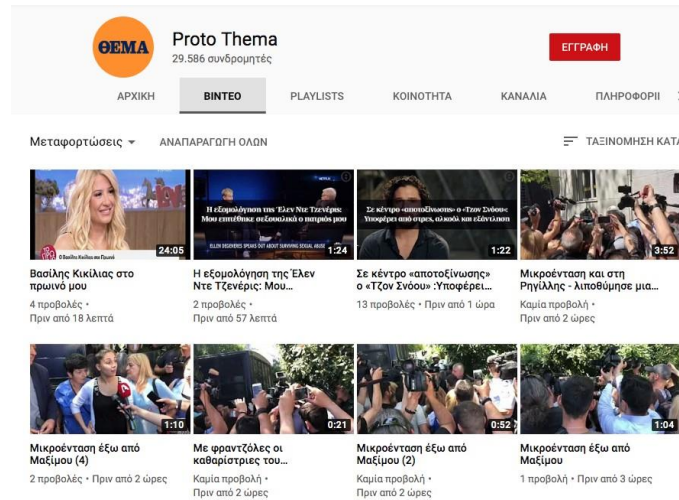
ΘΕΜΑ

Proto Thema
29.586 συνδρομητές

ΕΓΓΡΑΦΗ

ΑΡΧΙΚΗ ΒΙΝΤΕΟ PLAYLISTS ΚΟΙΝΟΤΗΤΑ ΚΑΝΑΛΙΑ ΠΛΗΡΟΦΟΡΙΕ

Μεταφορτώσεις ▾ ΑΝΑΠΑΡΑΓΩΓΗ ΟΛΩΝ ΤΑΞΙΝΟΜΗΣΗ ΚΑΤ

Ο Βασίλης Κικίλιας στο Πρωινό
24:05
Βασίλης Κικίλιας στο πρωινό μου
4 προβολές • Πριν από 18 λεπτά

Η εξομολόγηση της Έλεν Ντε Τζενέρις: Μου επιτέθηκε σεξουαλικά ο πατριός μου
ELLEN DEGENERES SPEAKS OUT ABOUT SURVIVING SEXUAL ABUSE
1:24
Η εξομολόγηση της Έλεν Ντε Τζενέρις: Μου...
2 προβολές • Πριν από 57 λεπτά

Σε κέντρο «αποτοξίνωσης» ο «Τζον Σνόου» : Υποφέρει από στρες, αλκοόλ και εξάντληση
1:22
Σε κέντρο «αποτοξίνωσης» ο «Τζον Σνόου» :Υποφέρει...
13 προβολές • Πριν από 1 ώρα

3:52
Μικροένταση και στη Ρηγίλλης - λιποθύμησε μια...
Καμία προβολή • Πριν από 2 ώρες

1:10
Μικροένταση έξω από Μαξίμου (4)
2 προβολές • Πριν από 2 ώρες

0:21
Με φραντζόλες οι καθαρίστριες του...
Καμία προβολή • Πριν από 2 ώρες

0:52
Μικροένταση έξω από Μαξίμου (2)
Καμία προβολή • Πριν από 2 ώρες

1:04
Μικροένταση έξω από Μαξίμου
1 προβολή • Πριν από 3 ώρες